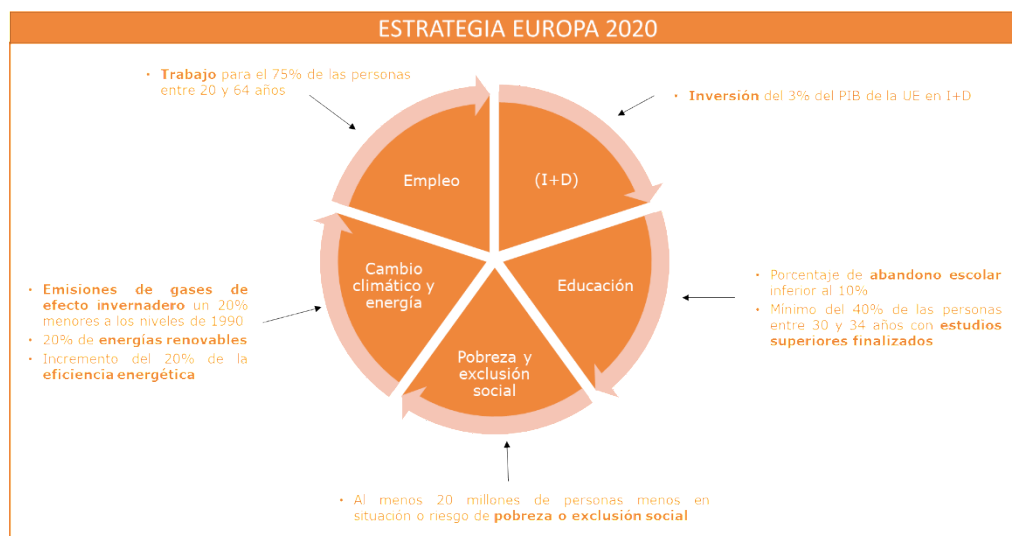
ESTRATEGIA EUROPA 2020

• Trabajo para el 75% de las personas entre 20 y 64 años

• Inversión del 3% del PIB de la UE en I+D

Empleo

(I+D)

Cambio climático y energía

Educación

Pobreza y exclusión social

• Emisiones de gases de efecto invernadero un 20% menores a los niveles de 1990
• 20% de energías renovables
• Incremento del 20% de la eficiencia energética

• Porcentaje de abandono escolar inferior al 10%
• Mínimo del 40% de las personas entre 30 y 34 años con estudios superiores finalizados

• Al menos 20 millones de personas menos en situación o riesgo de pobreza o exclusión social